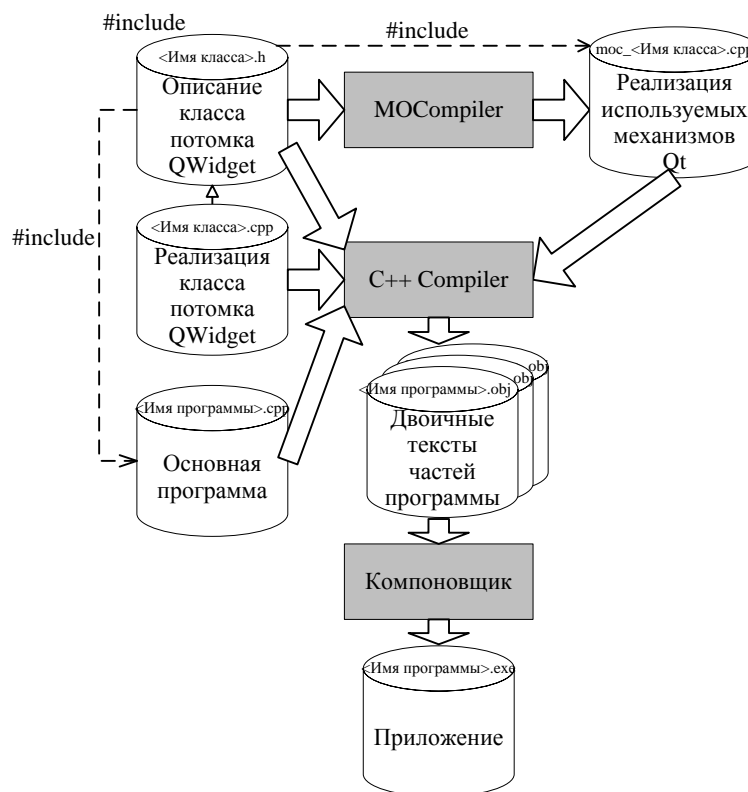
#include

#include

<Имя класса>.h

Описание класса потомка QWidget

MOCompiler

moc_<Имя класса>.cpp

Реализация используемых механизмов Qt

#include

<Имя класса>.cpp

Реализация класса потомка QWidget

C++ Compiler

obj

obj

<Имя программы>.obj

Двоичные тексты частей программы

<Имя программы>.cpp

Основная программа

Компоновщик

<Имя программы>.exe

Приложение